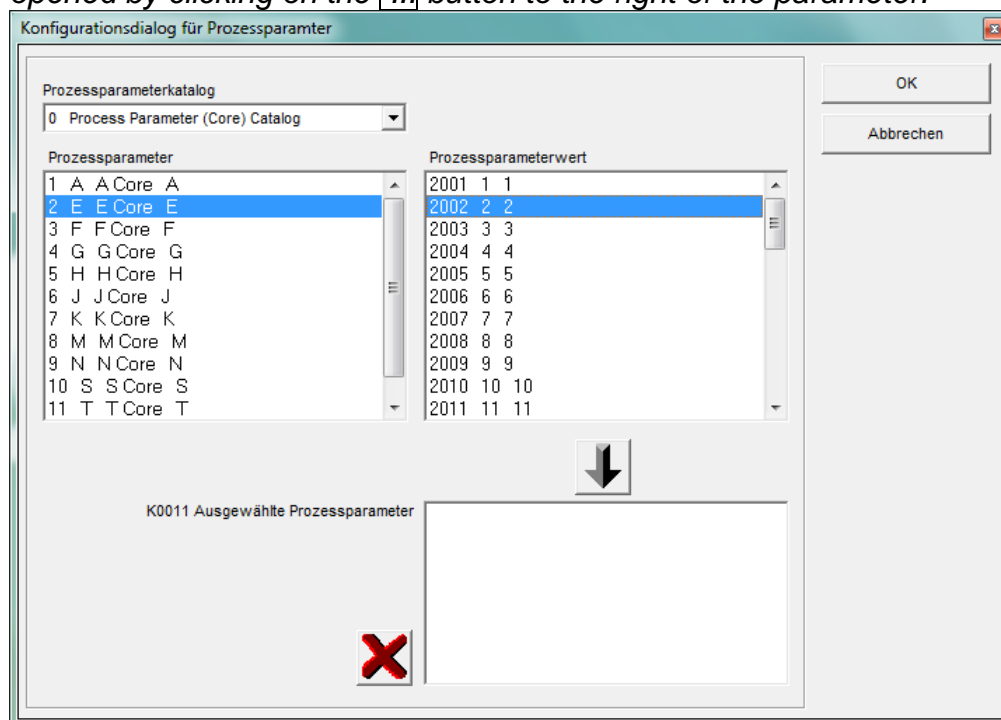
opened by clicking on the [...] button to the right of the parameter.

Konfigurationsdialog für Prozessparamter

Prozessparameterkatalog
0 Process Parameter (Core) Catalog

OK
Abbrechen

Prozessparameter
1 A A Core A
2 E E Core E
3 F F Core F
4 G G Core G
5 H H Core H
6 J J Core J
7 K K Core K
8 M M Core M
9 N N Core N
10 S S Core S
11 T T Core T

Prozessparameterwert
2001 1 1
2002 2 2
2003 3 3
2004 4 4
2005 5 5
2006 6 6
2007 7 7
2008 8 8
2009 9 9
2010 10 10
2011 11 11

K0011 Ausgewählte Prozessparameter